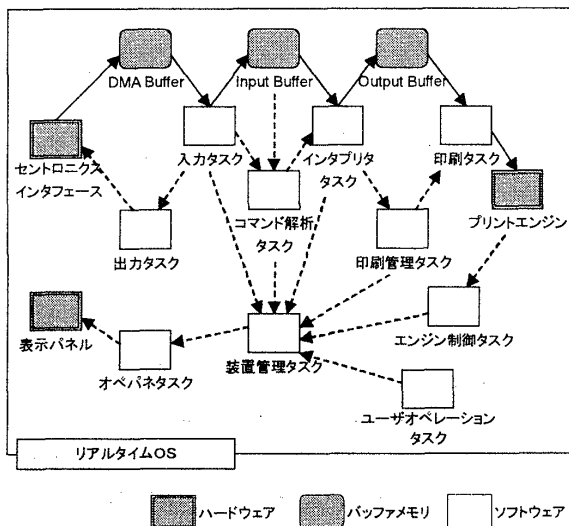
DMA Buffer

Input Buffer

Output Buffer

セントロニクス インタフェース

入力タスク

コマンド解析 タスク

インタプリタ タスク

印刷タスク

プリントエンジン

出力タスク

印刷管理タスク

表示パネル

オペパネタスク

装置管理タスク

エンジン制御タスク

ユーザオペレーション タスク

リアルタイムOS

ハードウェア

バッファメモリ

ソフトウェア